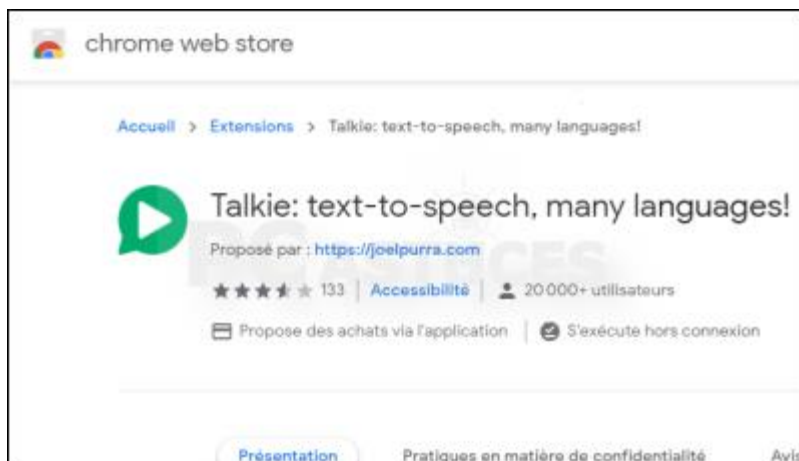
chrome web store

Accueil > Extensions > Talkie: text-to-speech, many languages!

Talkie: text-to-speech, many languages!

Proposé par : https://joelpurra.com

133 | Accessibilité | 20 000+ utilisateurs

Propose des achats via l'application | S'exécute hors connexion

PC ASTUCES

Présentation Pratiques en matière de confidentialité Avis